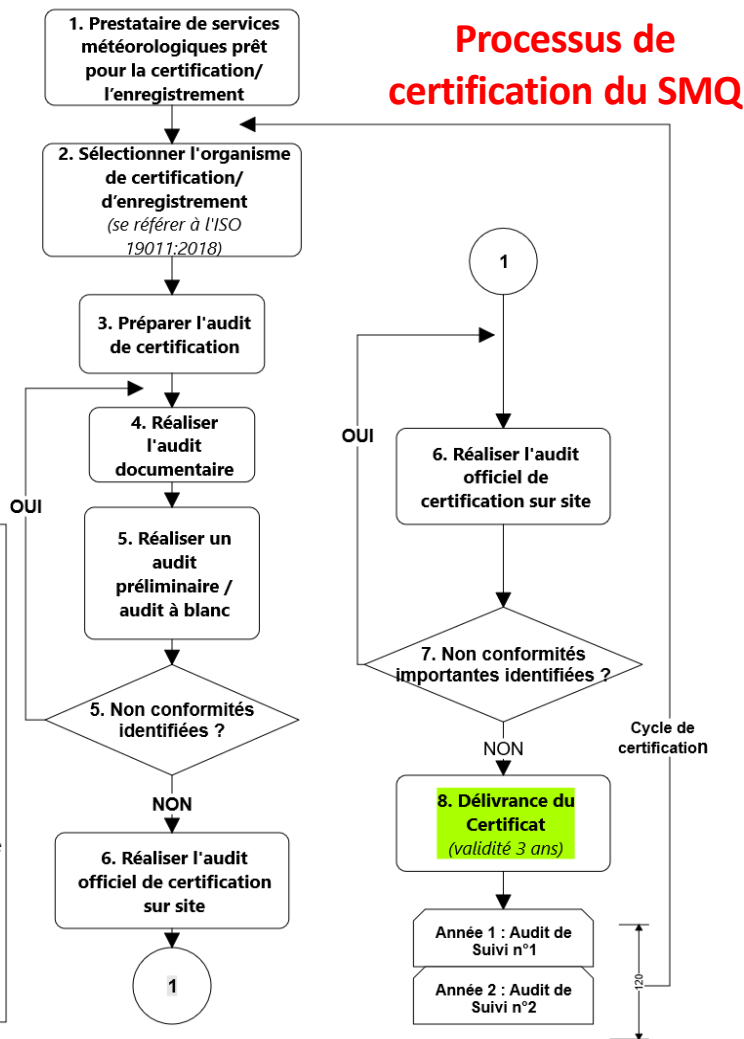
Processus de certification du SMQ

1. Prestataire de services météorologiques prêt pour la certification/ l'enregistrement

2. Sélectionner l'organisme de certification/ d'enregistrement (se référer à l'ISO 19011:2018)

3. Préparer l'audit de certification

4. Réaliser l'audit documentaire

5. Réaliser un audit préliminaire / audit à blanc

5. Non conformités identifiées ?

OUI

NON

6. Réaliser l'audit officiel de certification sur site

1

1

OUI

6. Réaliser l'audit officiel de certification sur site

7. Non conformités importantes identifiées ?

NON

8. Délivrance du Certificat (validité 3 ans)

Année 1 : Audit de Suivi n°1

Année 2 : Audit de Suivi n°2

Cycle de certification

120